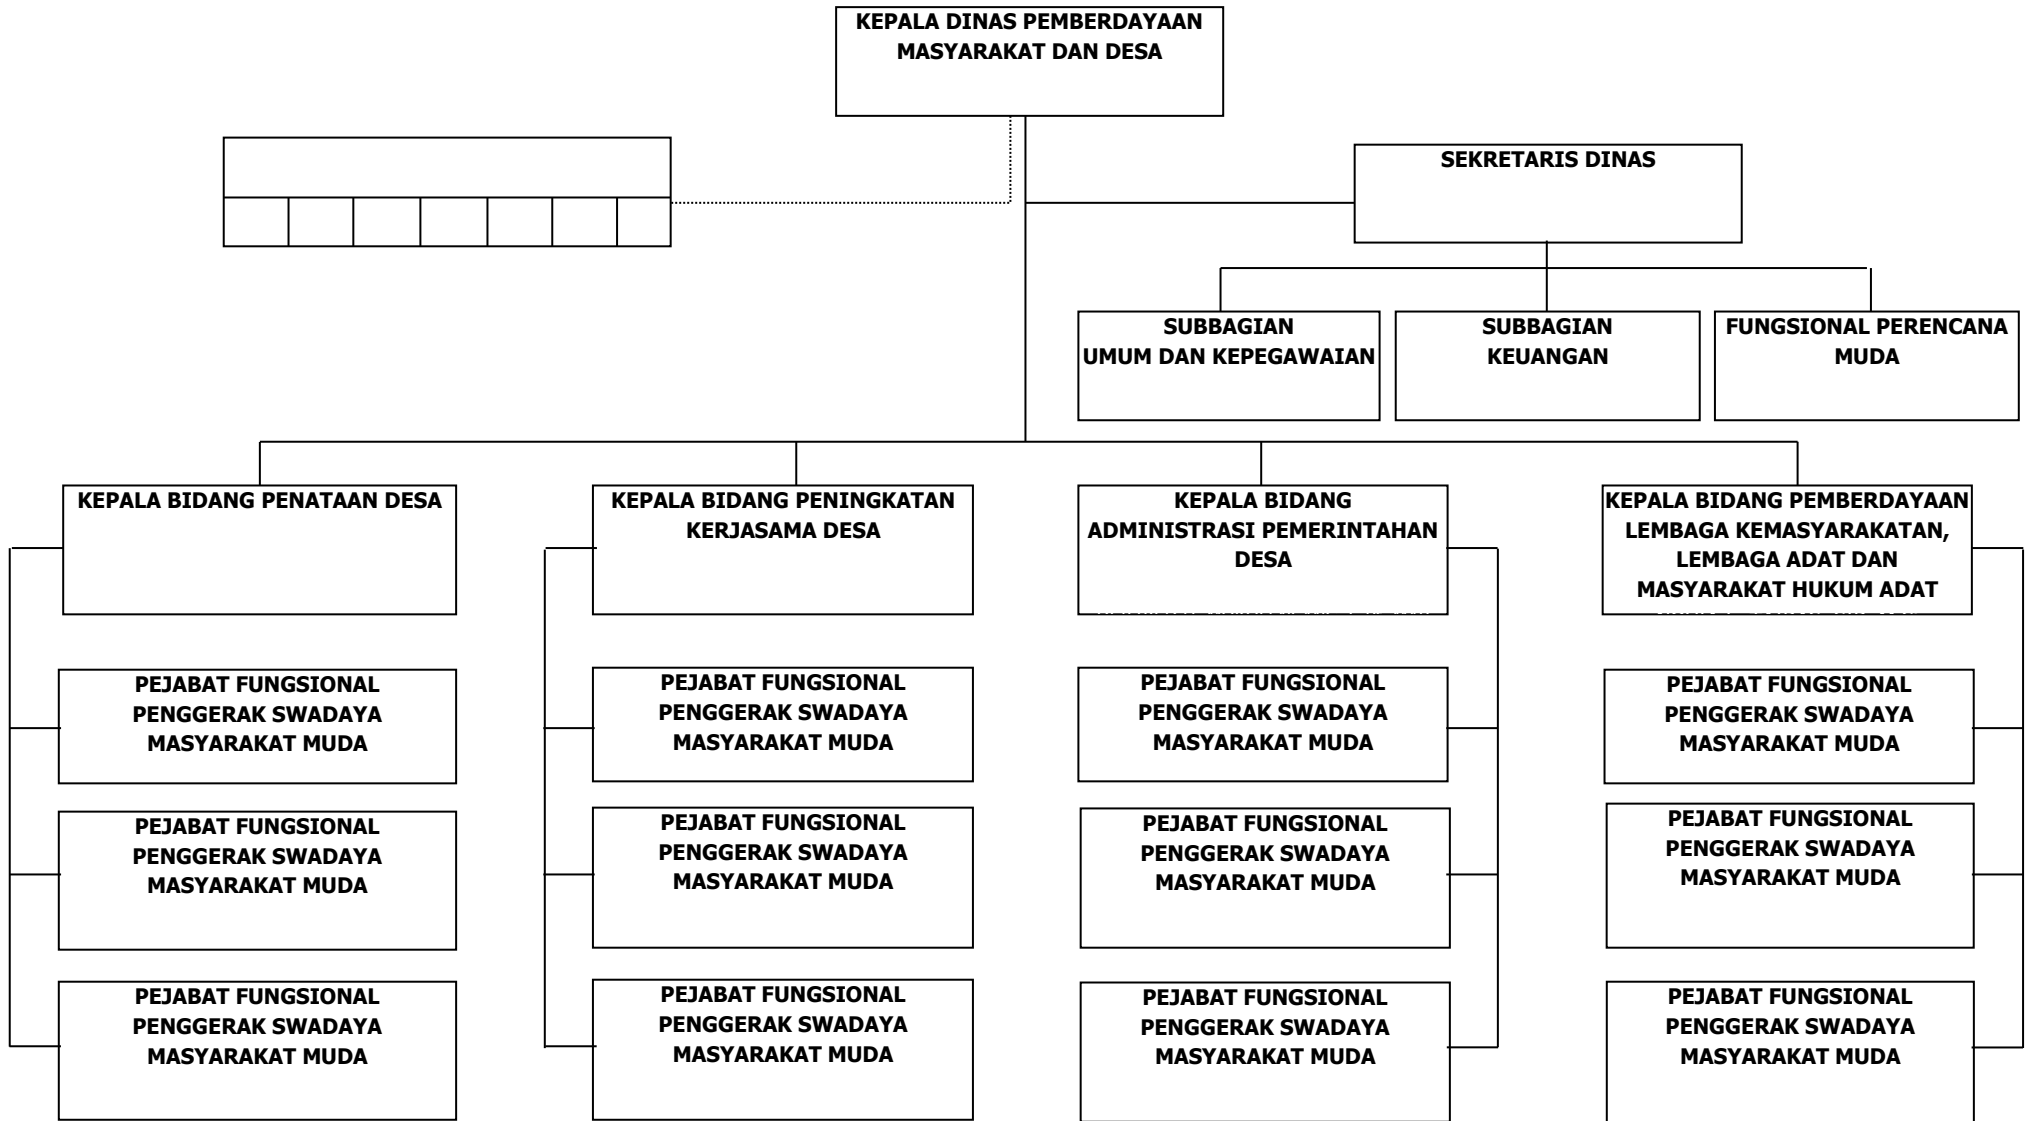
KEPALA DINAS PEMBERDAYAAN MASYARAKAT DAN DESA

SEKRETARIS DINAS

SUBBAGIAN UMUM DAN KEPEGAWAIAN

SUBBAGIAN KEUANGAN

FUNGSIONAL PERENCANA MUDA

KEPALA BIDANG PENATAAN DESA

PEJABAT FUNGSIONAL PENGGERAK SWADAYA MASYARAKAT MUDA

PEJABAT FUNGSIONAL PENGGERAK SWADAYA MASYARAKAT MUDA

PEJABAT FUNGSIONAL PENGGERAK SWADAYA MASYARAKAT MUDA

KEPALA BIDANG PENINGKATAN KERJASAMA DESA

PEJABAT FUNGSIONAL PENGGERAK SWADAYA MASYARAKAT MUDA

PEJABAT FUNGSIONAL PENGGERAK SWADAYA MASYARAKAT MUDA

PEJABAT FUNGSIONAL PENGGERAK SWADAYA MASYARAKAT MUDA

KEPALA BIDANG ADMINISTRASI PEMERINTAHAN DESA

PEJABAT FUNGSIONAL PENGGERAK SWADAYA MASYARAKAT MUDA

PEJABAT FUNGSIONAL PENGGERAK SWADAYA MASYARAKAT MUDA

PEJABAT FUNGSIONAL PENGGERAK SWADAYA MASYARAKAT MUDA

KEPALA BIDANG PEMBERDAYAAN LEMBAGA KEMASYARAKATAN, LEMBAGA ADAT DAN MASYARAKAT HUKUM ADAT

PEJABAT FUNGSIONAL PENGGERAK SWADAYA MASYARAKAT MUDA

PEJABAT FUNGSIONAL PENGGERAK SWADAYA MASYARAKAT MUDA

PEJABAT FUNGSIONAL PENGGERAK SWADAYA MASYARAKAT MUDA